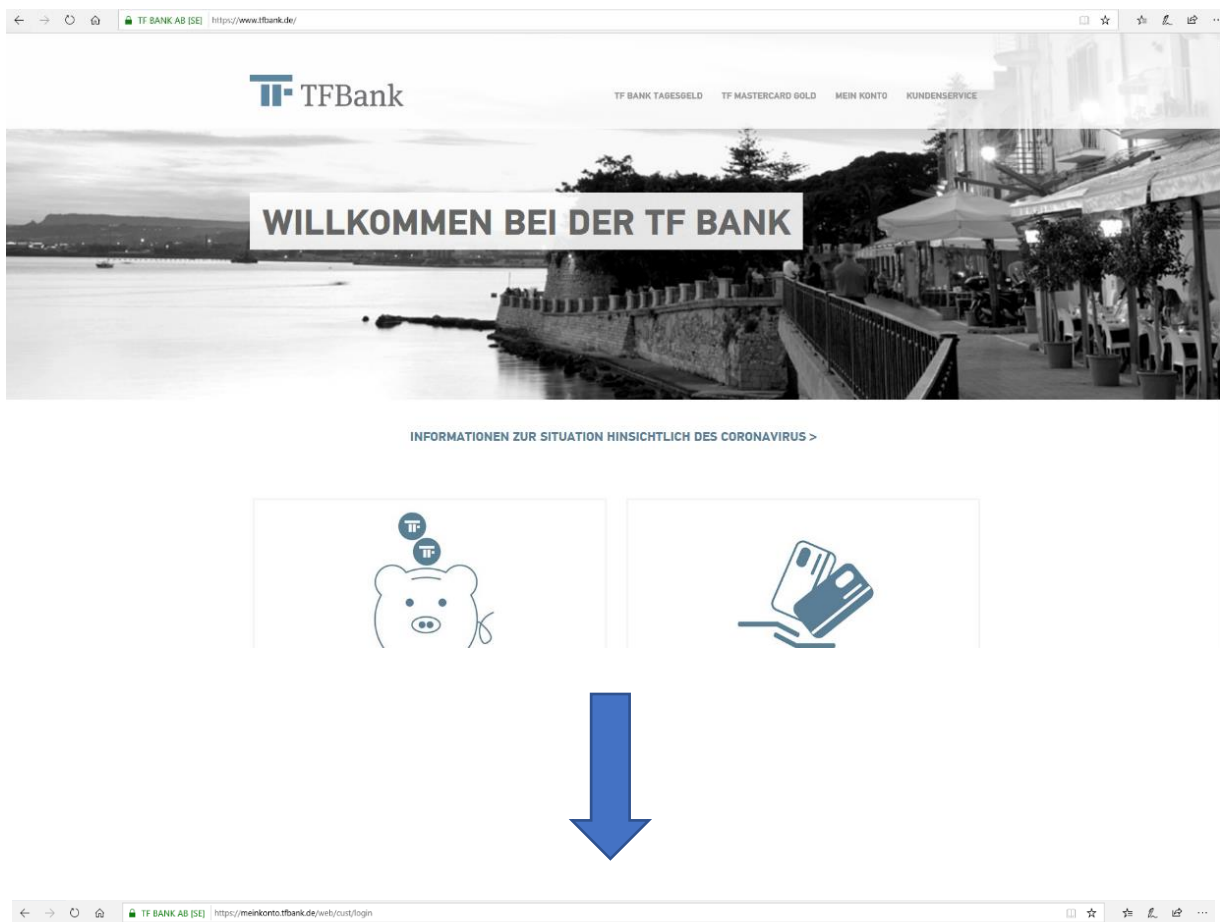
TF BANK AB [SE] https://www.tfbank.de/

TFBank

TF BANK TAGESGELD TF MASTERCARD GOLD MEIN KONTO KUNDENSERVICE

WILLKOMMEN BEI DER TF BANK

INFORMATIONEN ZUR SITUATION HINSICHTLICH DES CORONAVIRUS >

TF BANK AB [SE] https://meinkonto.tfbank.de/web/cust/login